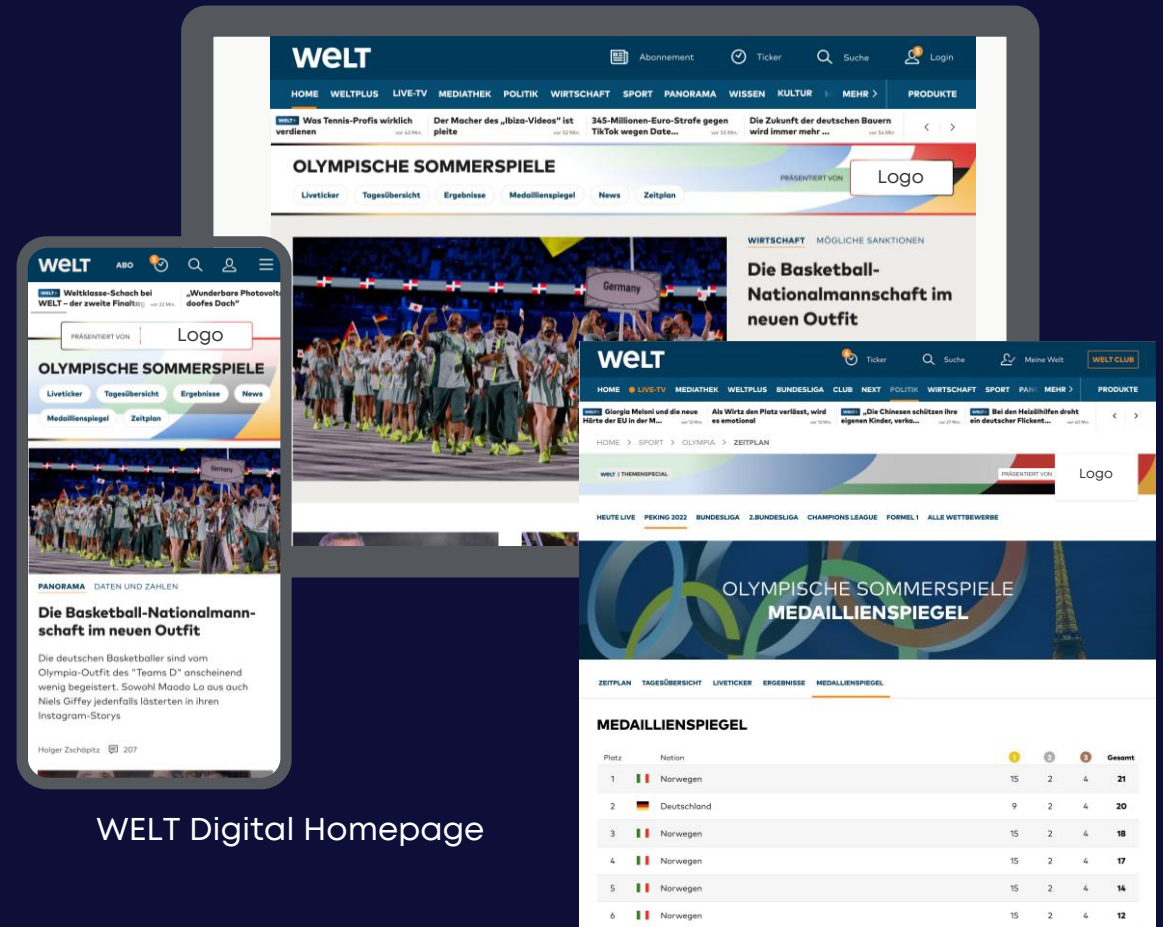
WELT

Abonnement Ticker Suche Login

HOME WELTPLUS LIVE-TV MEDIATHEK POLITIK WIRTSCHAFT SPORT PANORAMA WISSEN KULTUR MEHR > PRODUKTE

WELT+ Was Tennis-Profis wirklich verdienen vor 43 Min.
Der Macher des „Ibiza-Videos" ist pleite vor 32 Min.
345-Millionen-Euro-Strafe gegen TikTok wegen Date... vor 53 Min.
Die Zukunft der deutschen Bauern wird immer mehr ... vor 54 Min.

OLYMPISCHE SOMMERSPIELE
PRÄSENTIERT VON Logo
Liveticker Tagesübersicht Ergebnisse Medaillienspiegel News Zeitplan

Germany

WIRTSCHAFT MÖGLICHE SANKTIONEN
Die Basketball-Nationalmannschaft im neuen Outfit

WELT ABO

WELT+ Weltklasse-Schach bei WELT – der zweite Finaltag vor 22 Min.
„Wunderbare Photovoltaik, doofes Dach"

PRÄSENTIERT VON Logo
OLYMPISCHE SOMMERSPIELE
Liveticker Tagesübersicht Ergebnisse News Medaillienspiegel Zeitplan

Germany

PANORAMA DATEN UND ZAHLEN
Die Basketball-Nationalmannschaft im neuen Outfit
Die deutschen Basketballer sind vom Olympia-Outfit des "Teams D" anscheinend wenig begeistert. Sowohl Maodo Lo as auch Niels Giffey jedenfalls lästerten in ihren Instagram-Storys
Holger Zschäpitz 207

WELT Digital Homepage

WELT
Ticker Suche Meine Welt WELT CLUB
HOME LIVE-TV MEDIATHEK WELTPLUS BUNDESLIGA CLUB NEXT POLITIK WIRTSCHAFT SPORT PANO MEHR > PRODUKTE

WELT+ Giorgia Meloni und die neue Härte der EU in der M... vor 12 Min.
Als Wirtz den Platz verlässt, wird es emotional vor 27 Min.
WELT+ „Die Chinesen schützen ihre eigenen Kinder, verka... vor 12 Min.
WELT+ Bei den Heizölhilfen droht ein deutscher Flickent... vor 43 Min.

HOME > SPORT > OLYMPIA > ZEITPLAN
WELT | THEMENSPECIAL PRÄSENTIERT VON Logo
HEUTE LIVE PEKING 2022 BUNDESLIGA 2.BUNDESLIGA CHAMPIONS LEAGUE FORMEL 1 ALLE WETTBEWERBE

OLYMPISCHE SOMMERSPIELE
MEDAILLIENSPIEGEL

ZEITPLAN TAGESÜBERSICHT LIVETICKER ERGEBNISSE MEDAILLIENSPIEGEL

MEDAILLIENSPIEGEL

| Platz | Nation | 1 | 2 | 3 | Gesamt |
|---|---|---|---|---|---|
| 1 | Norwegen | 15 | 2 | 4 | 21 |
| 2 | Deutschland | 9 | 2 | 4 | 20 |
| 3 | Norwegen | 15 | 2 | 4 | 18 |
| 4 | Norwegen | 15 | 2 | 4 | 17 |
| 5 | Norwegen | 15 | 2 | 4 | 14 |
| 6 | Norwegen | 15 | 2 | 4 | 12 |